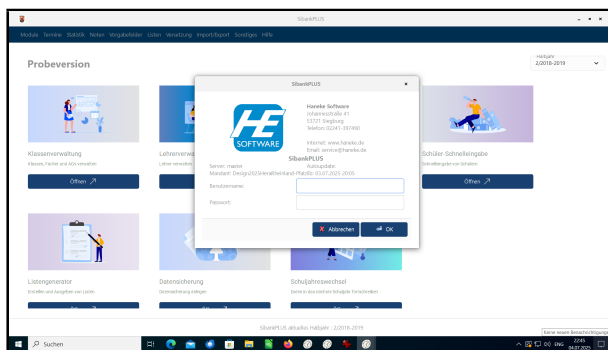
SibankPLUS

Module Termine Statistik Noten Vorgabefelder Listen Versetzung Import/Export Sonstiges Hilfe

Probeversion

Halbjahr
2/2018-2019

Klassenverwaltung
Klassen, Fächer und AGs verwalten

Öffnen

Lehrerverwa
Lehrer verwalten

Schüler Schnelleingabe
Schnelleingabe von Schülern

Öffnen

Listengenerator
Erstellen und Ausgeben von Listen

Datensicherung
Datensicherung anlegen

Schuljahreswechsel
Daten in das nächste Schuljahr fortschreiben

SibankPLUS

HE SOFTWARE

Haneke Software
Johannesstraße 41
53721 Siegburg
Telefon: 02241-397460

Internet: www.haneke.de
Email: service@haneke.de

SibankPLUS
Server: master
Autoupdate:
Mandant: Design2023-Inetbeispiel-Pfalzlib: 03.07.2023 20:05

Benutzername:
Passwort:

Abbrechen
OK

SibankPLUS aktuelles Halbjahr : 2/2018-2019

Suchen

Keine neuen Benachrichtigungen

ENG
22:45
04.07.2023